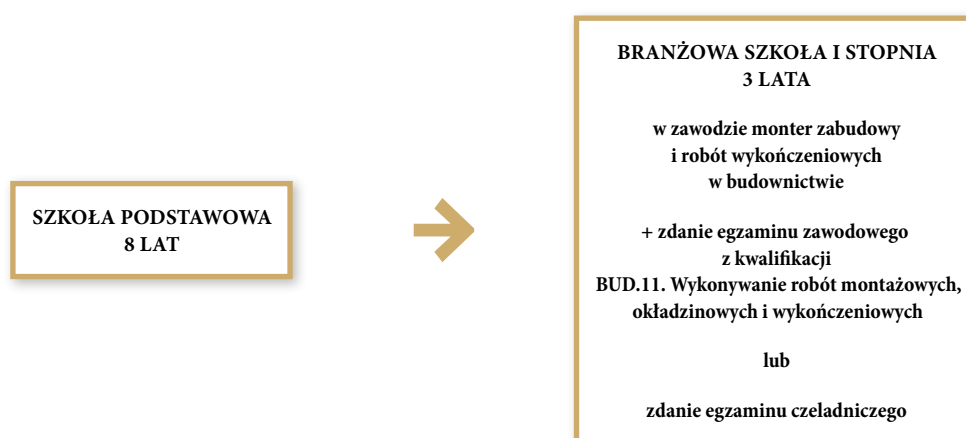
SZKOŁA PODSTAWOWA
8 LAT

BRANŻOWA SZKOŁA I STOPNIA
3 LATA

w zawodzie monter zabudowy i robót wykończeniowych w budownictwie

+ zdanie egzaminu zawodowego z kwalifikacji BUD.11. Wykonywanie robót montażowych, okładzinowych i wykończeniowych

lub

zdanie egzaminu czeladniczego